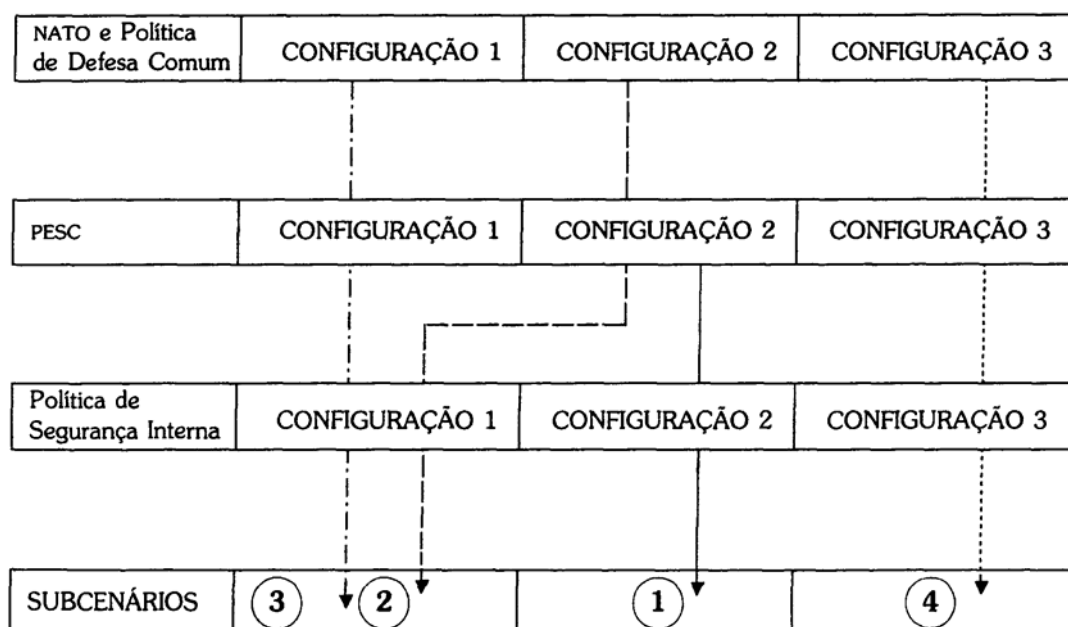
| NATO e Política de Defesa Comum | CONFIGURAÇÃO 1 | CONFIGURAÇÃO 2 | CONFIGURAÇÃO 3 |
|---|---|---|---|
| PESC | CONFIGURAÇÃO 1 | CONFIGURAÇÃO 2 | CONFIGURAÇÃO 3 |
| Política de Segurança Interna | CONFIGURAÇÃO 1 | CONFIGURAÇÃO 2 | CONFIGURAÇÃO 3 |
| SUBCENÁRIOS | 3 2 | 1 | 4 |